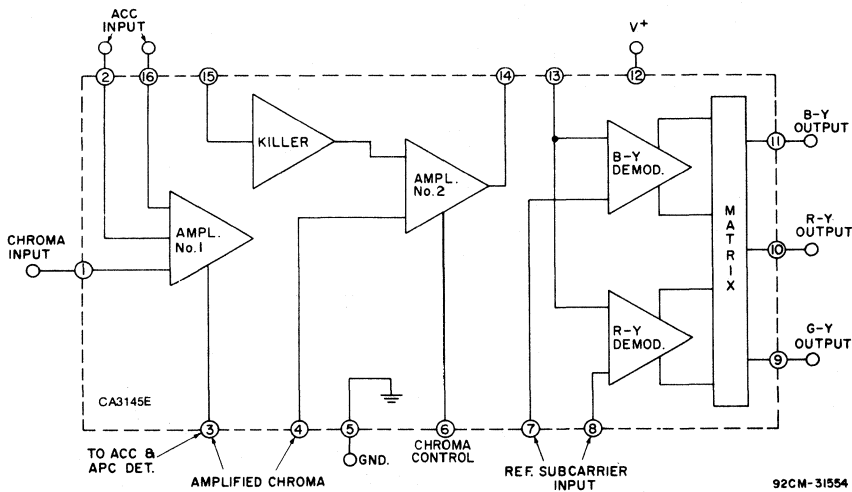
ACC INPUT

2 16 15 14 13 12

$V^+$

KILLER

AMPL. No. 2

B-Y DEMOD.

B-Y OUTPUT

11

M A T R I X

CHROMA INPUT

1

AMPL. No. 1

R-Y OUTPUT

10

R-Y DEMOD.

G-Y OUTPUT

9

CA3145E

3 4 5 6 7 8

TO ACC & APC DET.

AMPLIFIED CHROMA

GND.

CHROMA CONTROL

REF. SUBCARRIER INPUT

92CM-31554